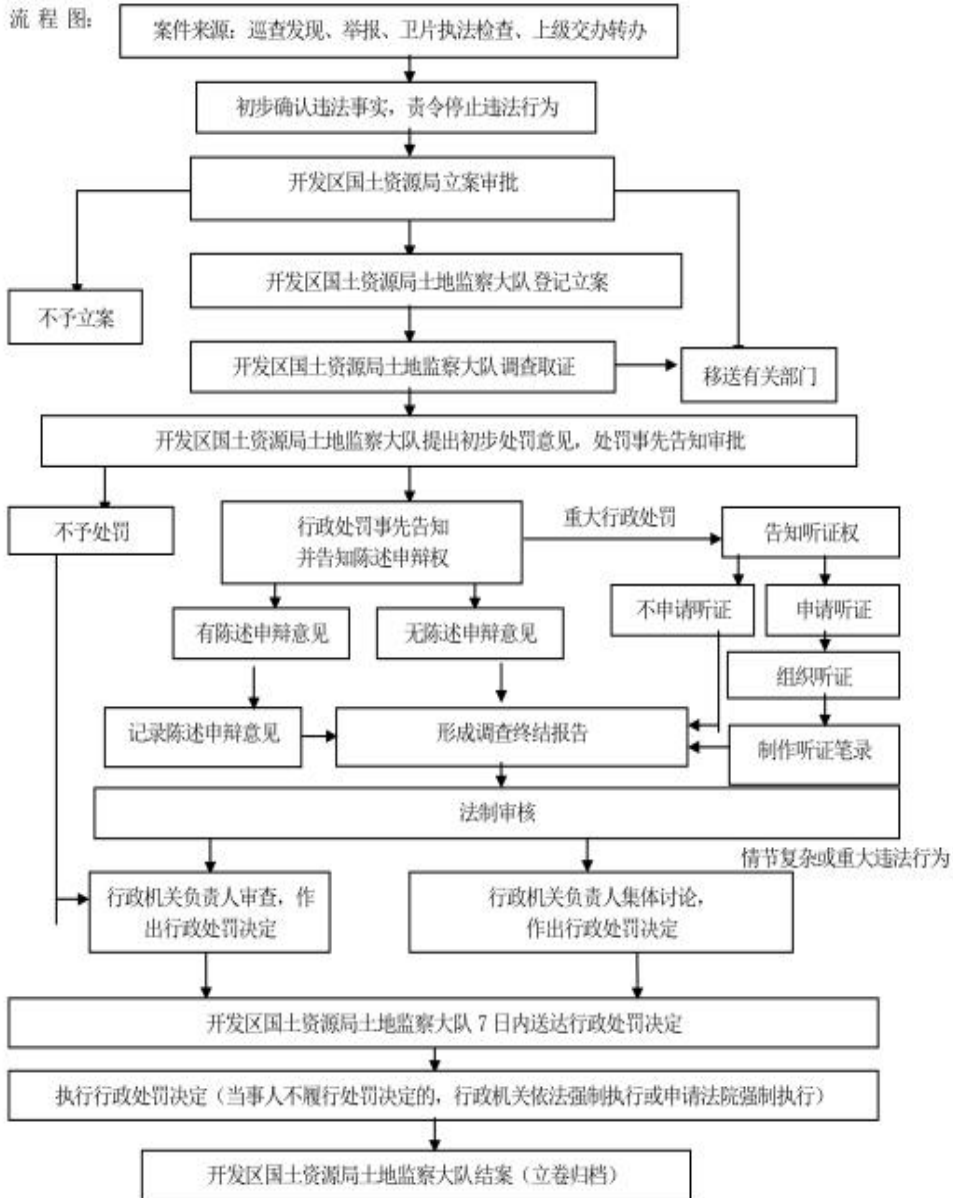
流 程 图：

案件来源：巡查发现、举报、卫片执法检查、上级交办转办

初步确认违法事实，责令停止违法行为

开发区国土资源局立案审批

开发区国土资源局土地监察大队登记立案

不予立案

开发区国土资源局土地监察大队调查取证

移送有关部门

开发区国土资源局土地监察大队提出初步处罚意见，处罚事先告知审批

不予处罚

行政处罚事先告知并告知陈述申辩权

重大行政处罚

告知听证权

不申请听证

申请听证

有陈述申辩意见

无陈述申辩意见

组织听证

记录陈述申辩意见

形成调查终结报告

制作听证笔录

法制审核

情节复杂或重大违法行为

行政机关负责人审查，作出行政处罚决定

行政机关负责人集体讨论，作出行政处罚决定

开发区国土资源局土地监察大队 7 日内送达行政处罚决定

执行行政处罚决定（当事人不履行处罚决定的，行政机关依法强制执行或申请法院强制执行）

开发区国土资源局土地监察大队结案（立卷归档）